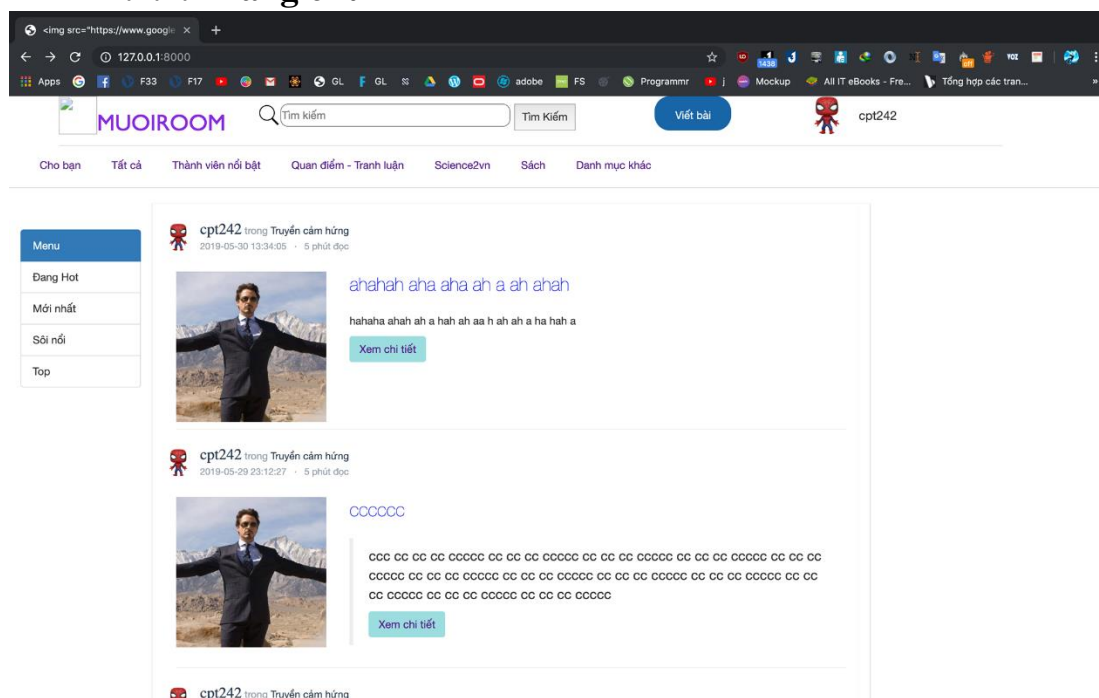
<img src="https://www.google ×

127.0.0.1:8000

Apps F33 F17 GL GL adobe FS Programmr Mockup All IT eBooks - Fre... Tổng hợp các tran...

MUOIROOM Tìm kiếm Tìm Kiếm Viết bài cpt242

Cho bạn Tất cả Thành viên nổi bật Quan điểm - Tranh luận Science2vn Sách Danh mục khác

Menu
Đang Hot
Mới nhất
Sôi nổi
Top

cpt242 trong Truyền cảm hứng
2019-05-30 13:34:05 · 5 phút đọc

ahahah aha aha ah a ah ahah

hahaha ahah ah a hah ah aa h ah ah a ha hah a

Xem chi tiết

cpt242 trong Truyền cảm hứng
2019-05-29 23:12:27 · 5 phút đọc

cccccc

ccc cc cc cc ccccc cc cc cc ccccc cc cc cc ccccc cc cc cc ccccc cc cc cc ccccc cc cc cc ccccc cc cc cc ccccc cc cc cc ccccc cc cc cc ccccc cc cc cc ccccc cc cc cc ccccc cc cc cc ccccc cc cc cc ccccc

Xem chi tiết

cpt242 trong Truyền cảm hứng